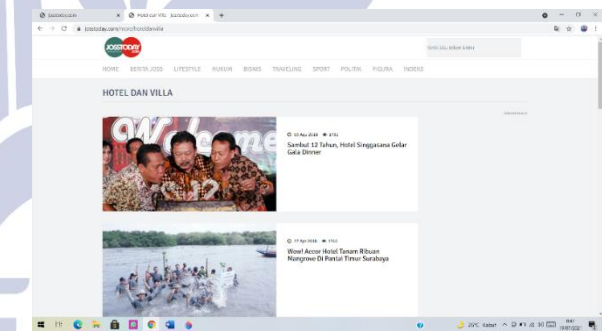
Jósstoday.com
Hotel dan Villa - Jósstoday.com
jostoday.com/news/hoteldanvilla
JOSSTODAY.com
HOME BERITA JOSS LIFESTYLE HUKUM BISNIS TRAVELING SPORT POLITIK FIGURA INDEKS
HOTEL DAN VILLA
Welcome
12
10 Apr 2018 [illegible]
Sambut 12 Tahun, Hotel Singgasana Gelar Gala Dinner
27 Apr 2018 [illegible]
Wow! Accor Hotel Tanam Ribuan Mangrove Di Pantai Timur Surabaya
29°C Kabut